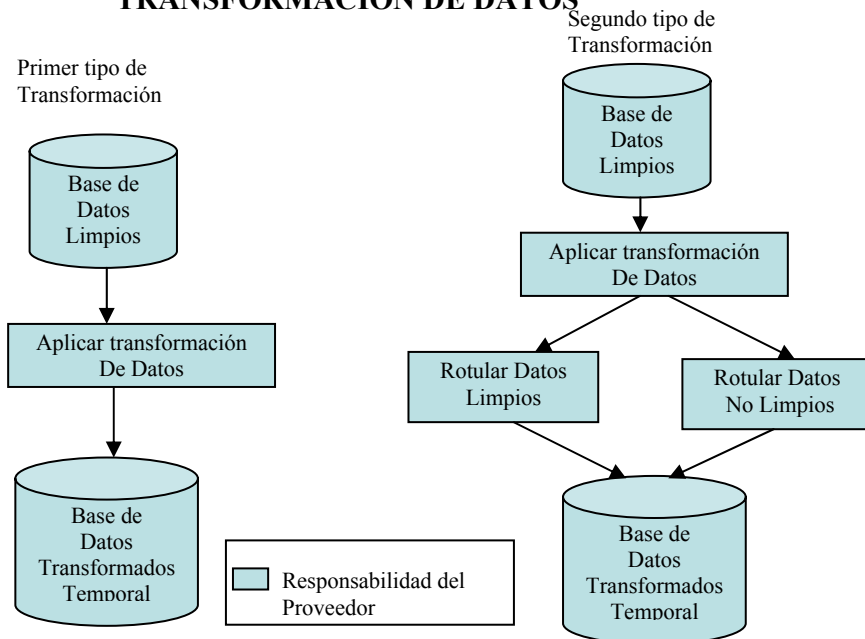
TRANSFORMACION DE DATOS

Primer tipo de Transformación

Base de Datos Limpios

Aplicar transformación De Datos

Base de Datos Transformados Temporal

Segundo tipo de Transformación

Base de Datos Limpios

Aplicar transformación De Datos

Rotular Datos Limpios

Rotular Datos No Limpios

Base de Datos Transformados Temporal

Responsabilidad del Proveedor